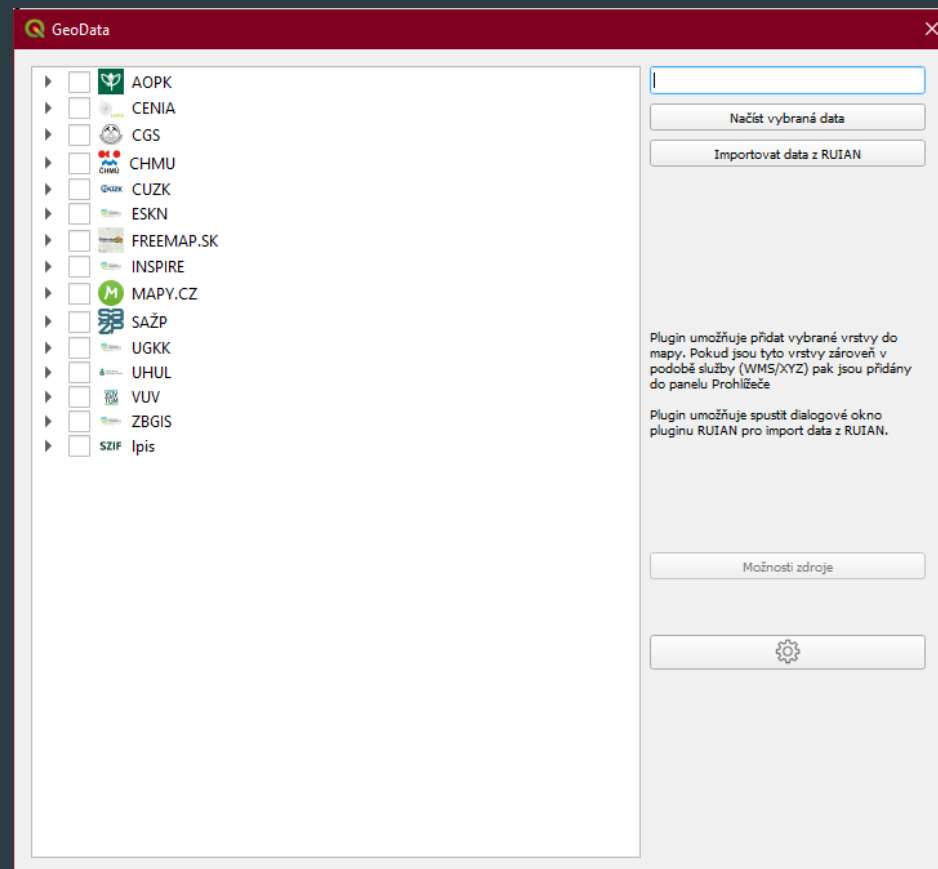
GeoData

AOPK
CENIA
CGS
CHMU
CUZK
ESKN
FREEMAP.SK
INSPIRE
MAPY.CZ
SAŽP
UGKK
UHUL
VUV
ZBGIS
SZIF lpis

Načíst vybraná data

Importovat data z RUIAN

Plugin umožňuje přidat vybrané vrstvy do mapy. Pokud jsou tyto vrstvy zároveň v podobě služby (WMS/XYZ) pak jsou přidány do panelu Prohlížeče

Plugin umožňuje spustit dialogové okno pluginu RUIAN pro import data z RUIAN.

Možnosti zdroje